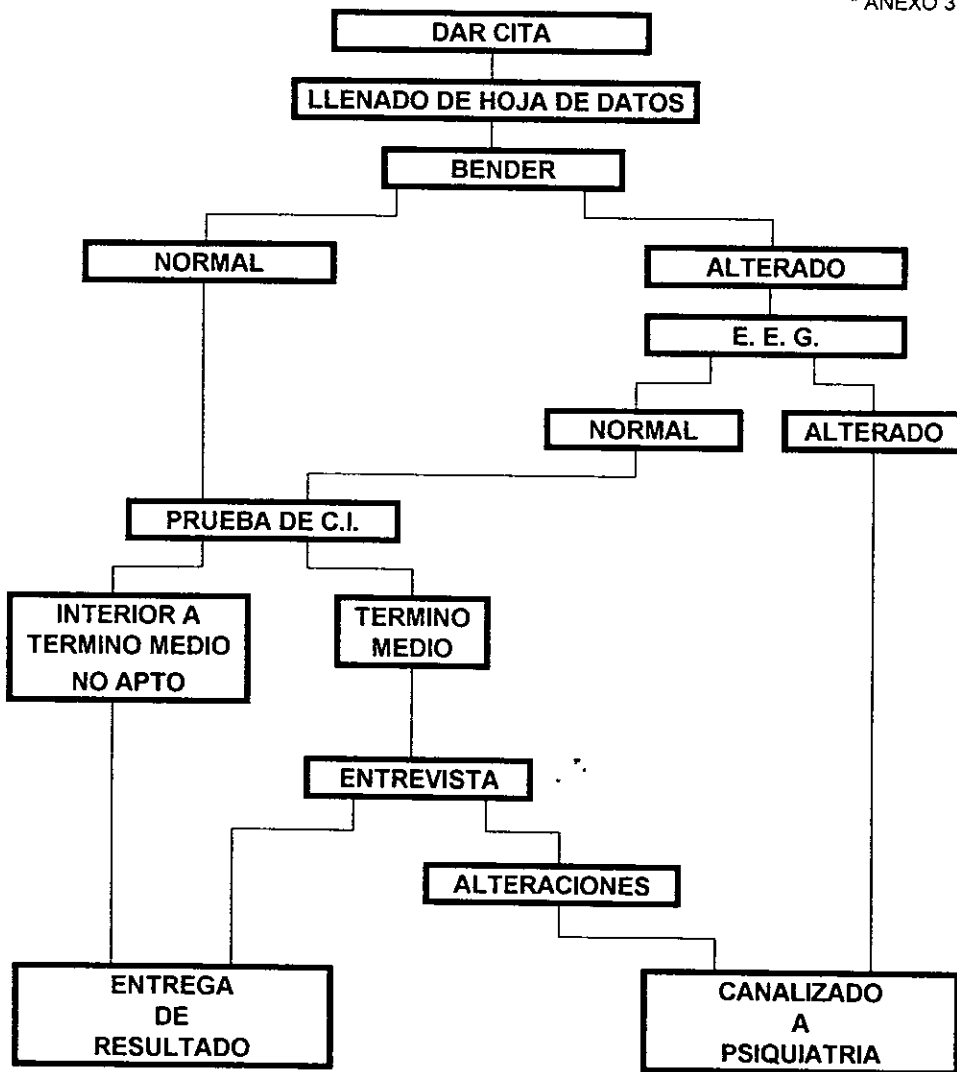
ANEXO 3

DAR CITA

LLENADO DE HOJA DE DATOS

BENDER

NORMAL

ALTERADO

E. E. G.

NORMAL

ALTERADO

PRUEBA DE C.I.

INTERIOR A TERMINO MEDIO NO APTO

TERMINO MEDIO

ENTREVISTA

ALTERACIONES

ENTREGA DE RESULTADO

CANALIZADO A PSIQUIATRIA